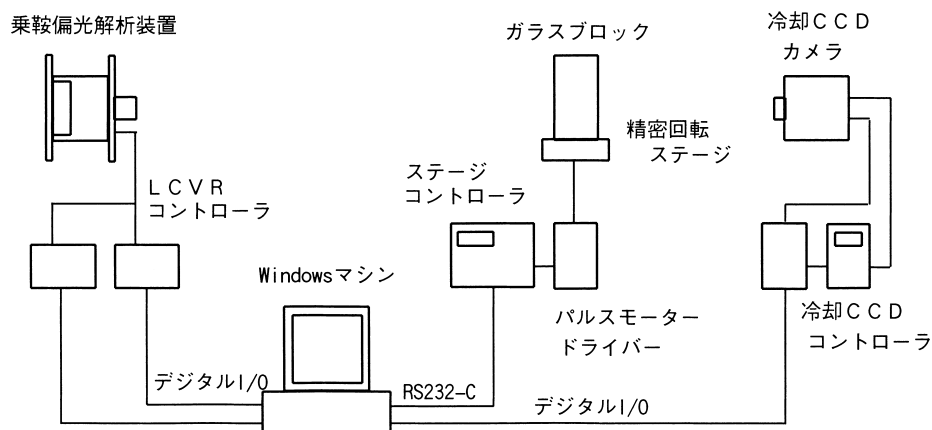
乗鞍偏光解析装置

ガラスブロック

冷却ＣＣＤ
カメラ

精密回転
ステージ

ステージ
コントローラ

ＬＣＶＲ
コントローラ

Windowsマシン

パルスモーター
ドライバー

冷却ＣＣＤ
コントローラ

デジタルI/O

RS232-C

デジタルI/O